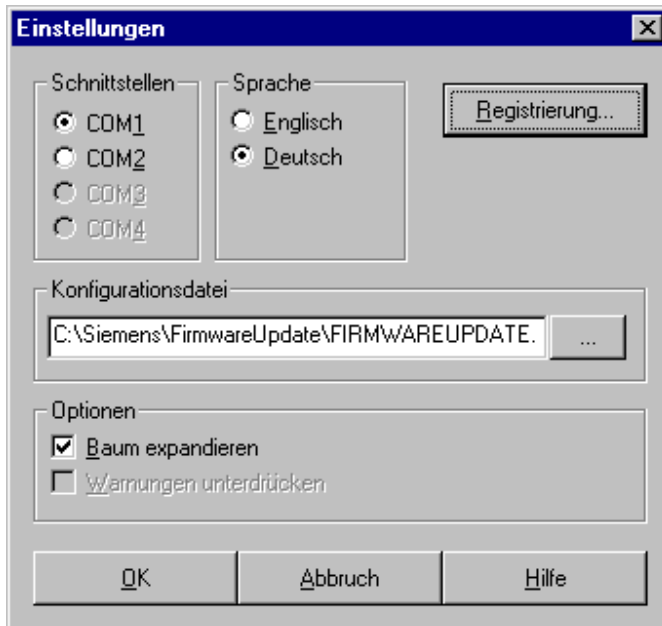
Einstellungen

Schnittstellen
COM1
COM2
COM3
COM4

Sprache
Englisch
Deutsch

Registrierung...

Konfigurationsdatei
C:\Siemens\FirmwareUpdate\FIRMWAREUPDATE.
...

Optionen
Baum expandieren
Warnungen unterdrücken

OK
Abbruch
Hilfe